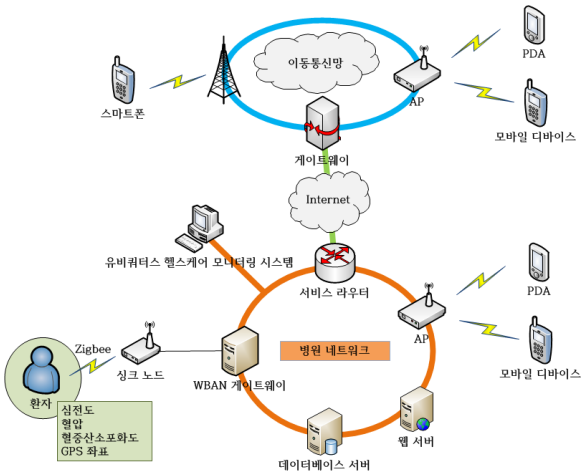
이동통신망

PDA

스마트폰

AP

모바일 디바이스

게이트웨이

Internet

유비쿼터스 헬스케어 모니터링 시스템

서비스 라우터

PDA

AP

Zigbee

싱크 노드

병원 네트워크

모바일 디바이스

WBAN 게이트웨이

환자

심전도
혈압
혈중산소포화도
GPS 좌표

웹 서버

데이터베이스 서버